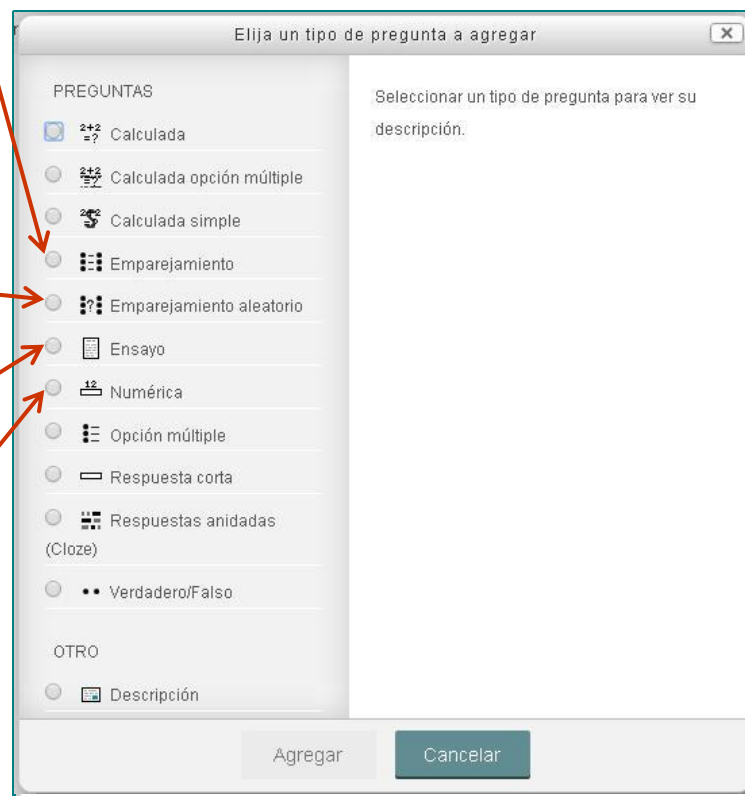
Elija un tipo de pregunta a agregar

PREGUNTAS

Calculada

Calculada opción múltiple

Calculada simple

Emparejamiento

Emparejamiento aleatorio

Ensayo

Numérica

Opción múltiple

Respuesta corta

Respuestas anidadas (Cloze)

Verdadero/Falso

OTRO

Descripción

Seleccionar un tipo de pregunta para ver su descripción.

Agregar

Cancelar